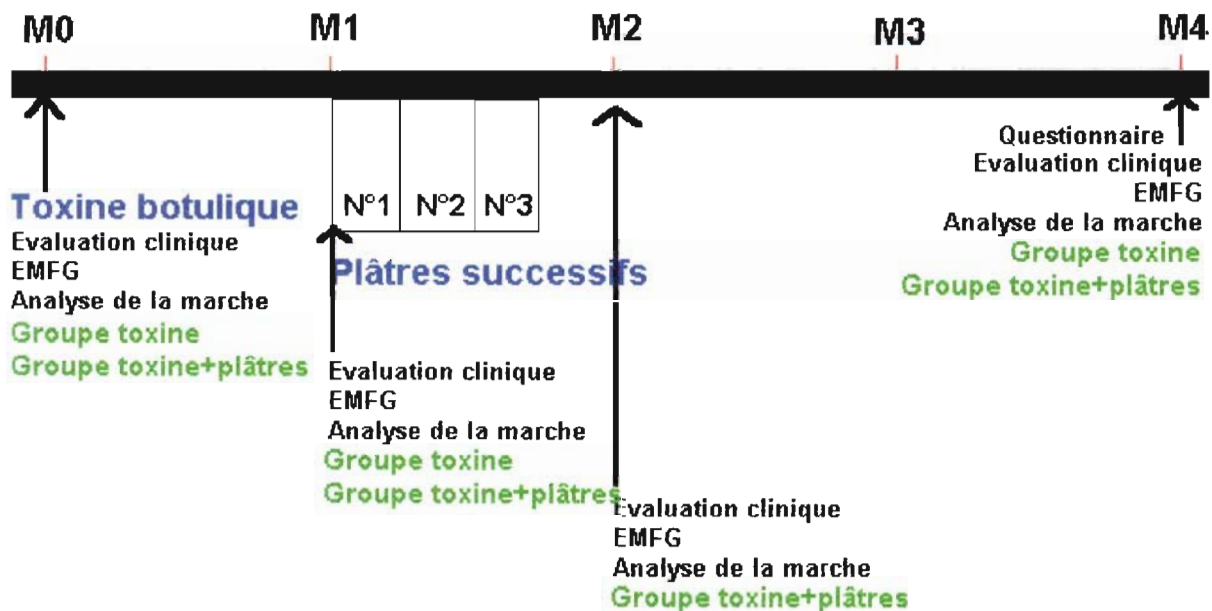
M0 M1 M2 M3 M4

N°1 N°2 N°3

Toxine botulique
Evaluation clinique
EMFG
Analyse de la marche
Groupe toxine
Groupe toxine+plâtres

Plâtres successifs

Evaluation clinique
EMFG
Analyse de la marche
Groupe toxine
Groupe toxine+plâtres

Evaluation clinique
EMFG
Analyse de la marche
Groupe toxine+plâtres

Questionnaire
Evaluation clinique
EMFG
Analyse de la marche
Groupe toxine
Groupe toxine+plâtres